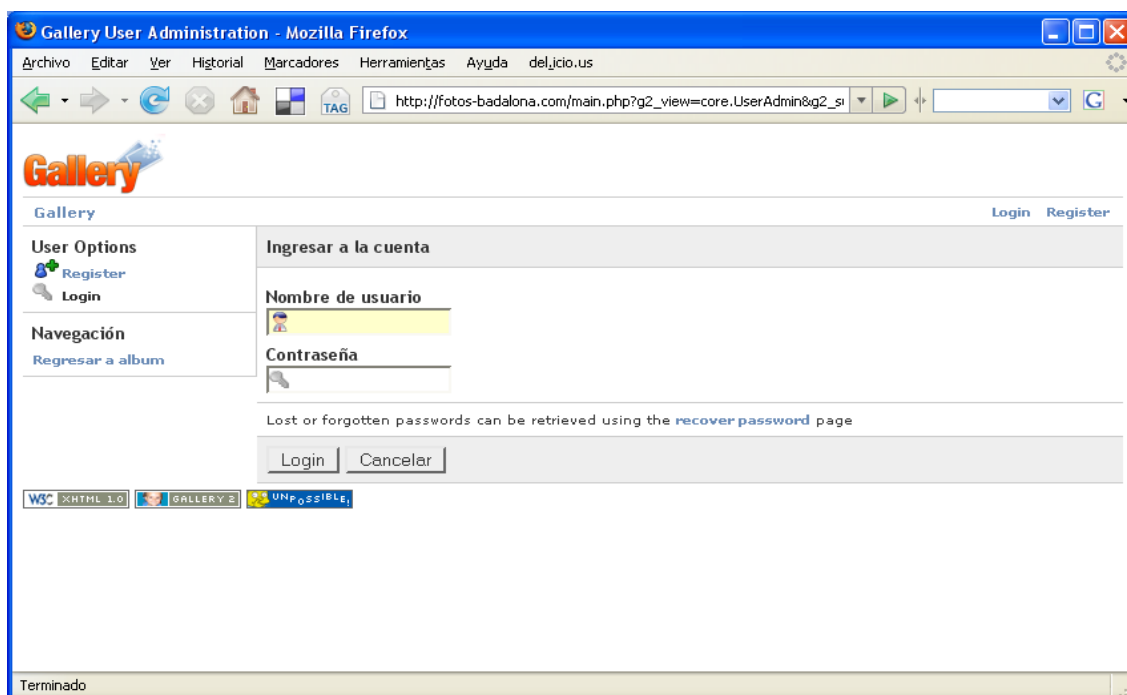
Gallery User Administration - Mozilla Firefox

Archivo Editar Ver Historial Marcadores Herramientas Ayuda del.icio.us

TAG http://fotos-badalona.com/main.php?g2_view=core.UserAdmin&g2_s

Gallery

Gallery

Login Register

User Options
Register
Login

Navegación
Regresar a album

Ingresar a la cuenta

Nombre de usuario

Contraseña

Lost or forgotten passwords can be retrieved using the recover password page

Login Cancelar

W3C XHTML 1.0 GALLERY 2 UNPOSSIBLE!

Terminado